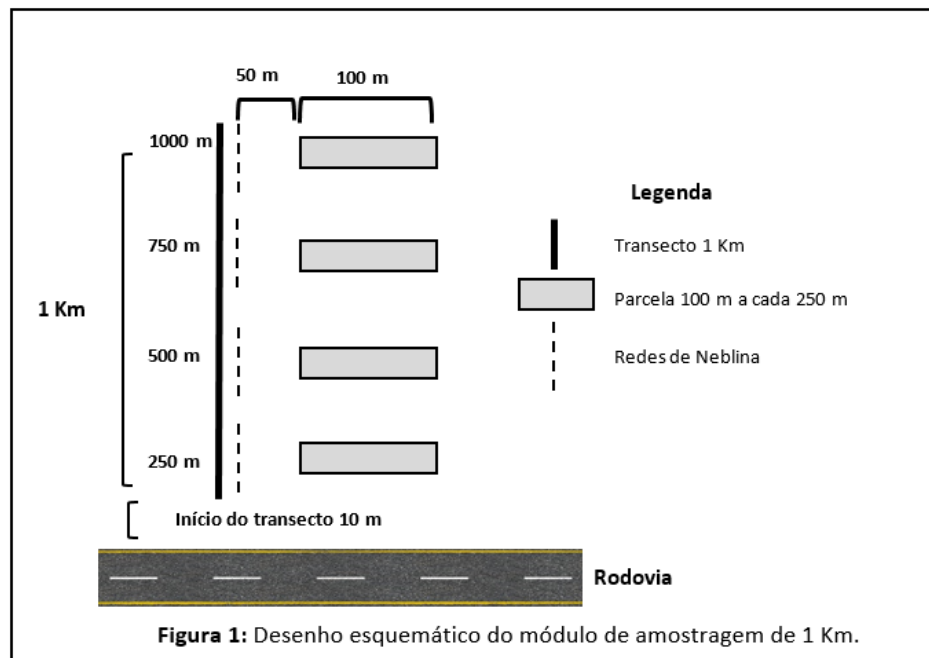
50 m
100 m

1000 m

750 m

1 Km

500 m

250 m

Início do transecto 10 m

Rodovia

Legenda

Transecto 1 Km

Parcela 100 m a cada 250 m

Redes de Neblina

**Figura 1:** Desenho esquemático do módulo de amostragem de 1 Km.